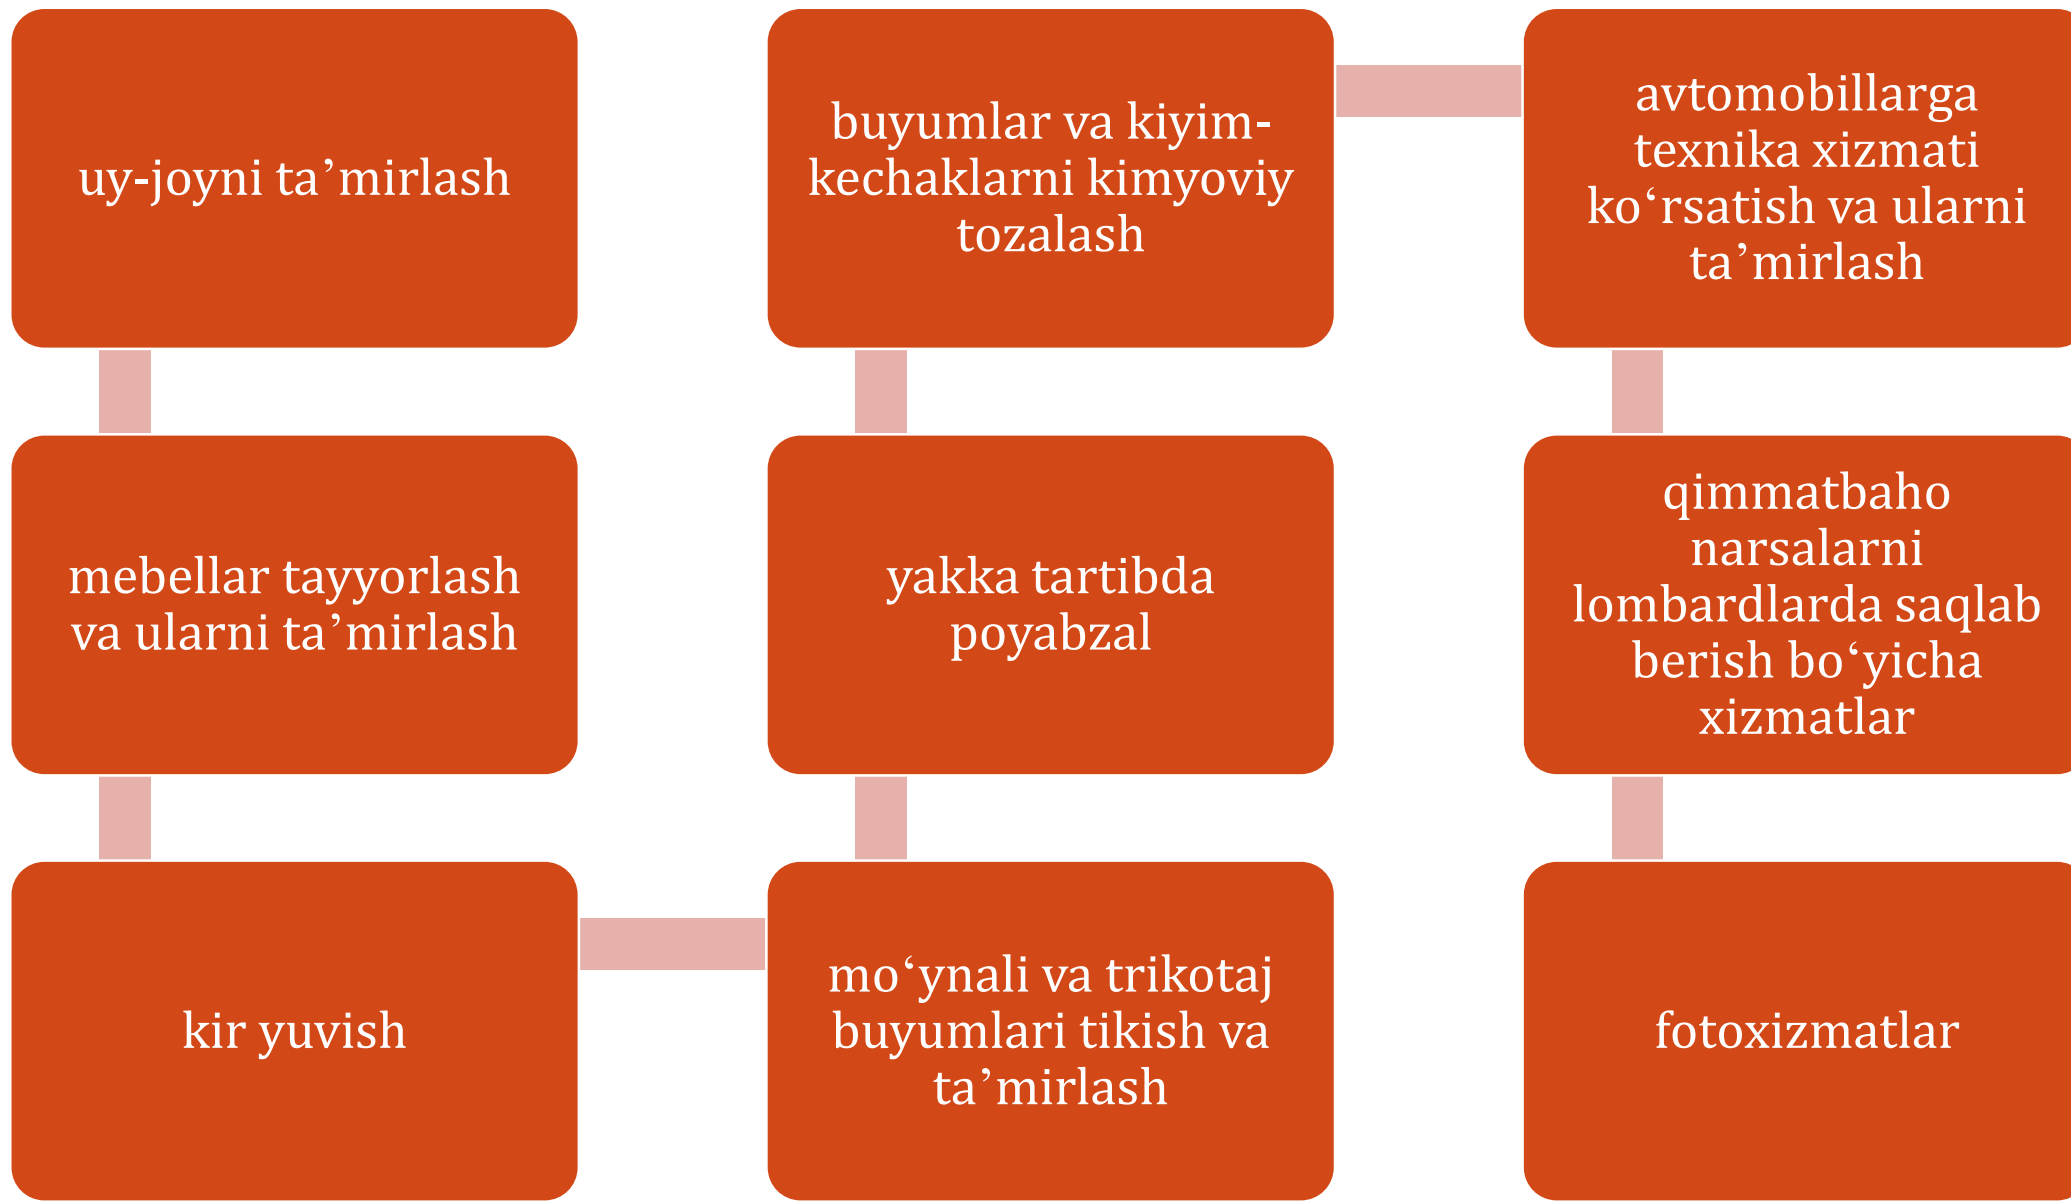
uy-joyni ta’mirlash

mebellar tayyorlash va ularni ta’mirlash

kir yuvish

mo‘ynali va trikotaj buyumlari tikish va ta’mirlash

yakka tartibda poyabzal

buyumlar va kiyim-kechaklarni kimyoviy tozalash

avtomobillarga texnika xizmati ko‘rsatish va ularni ta’mirlash

qimmatbaho narsalarni lombardlarda saqlab berish bo‘yicha xizmatlar

fotoxizmatlar